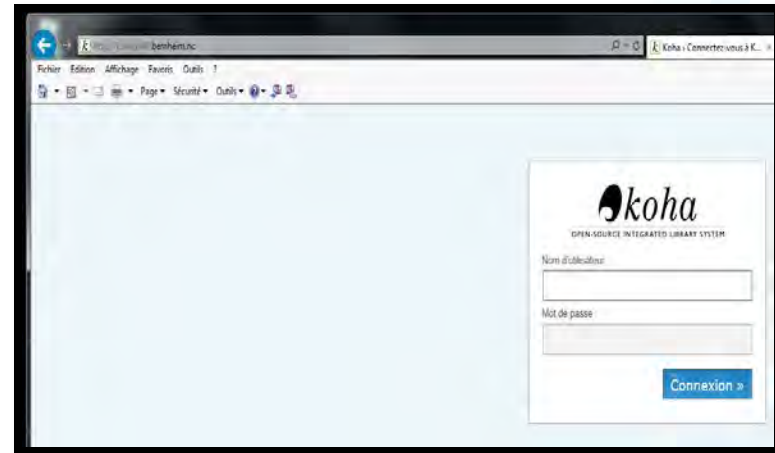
http://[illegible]benhem.nc

Koha › Connectez-vous à K...

Fichier Edition Affichage Favoris Outils ?

Page ▾ Sécurité ▾ Outils ▾

koha

OPEN-SOURCE INTEGRATED LIBRARY SYSTEM

Nom d'utilisateur

Mot de passe

Connexion »